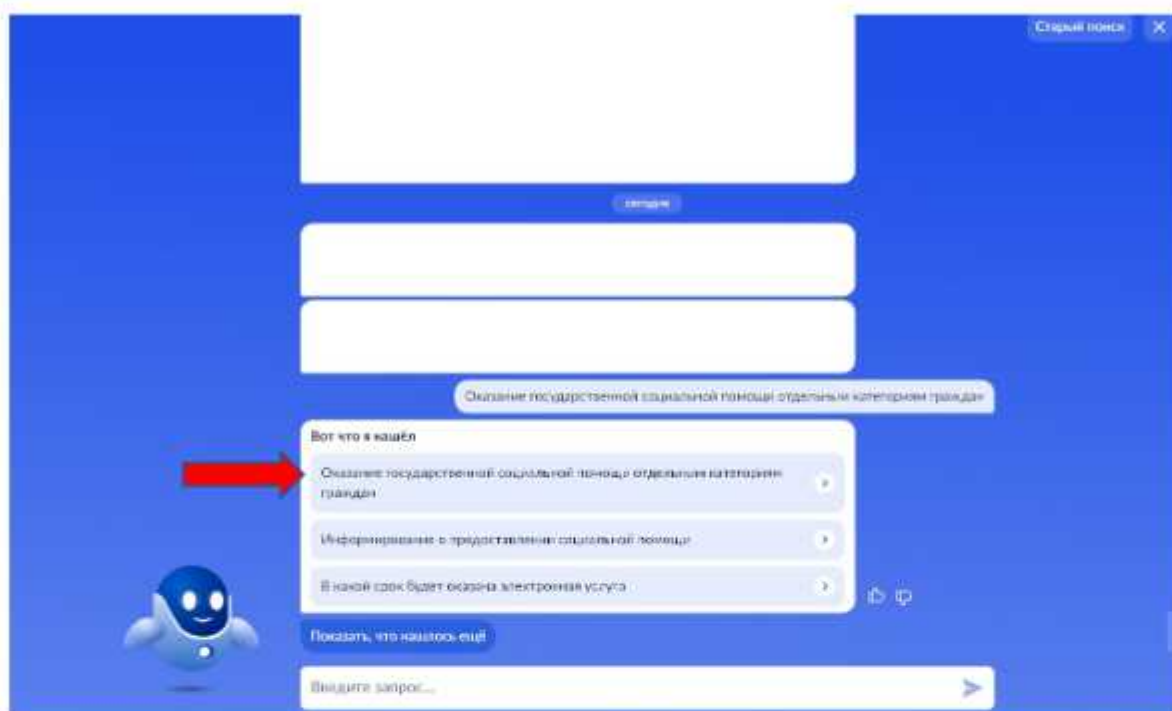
Старый поиск

сегодня

Оказание государственной социальной помощи отдельным категориям граждан

Вот что я нашёл

Оказание государственной социальной помощи отдельным категориям граждан

Информирование о предоставлении социальной помощи

В какой срок будет оказана электронная услуга

Показать, что нашлось ещё

Введите запрос...